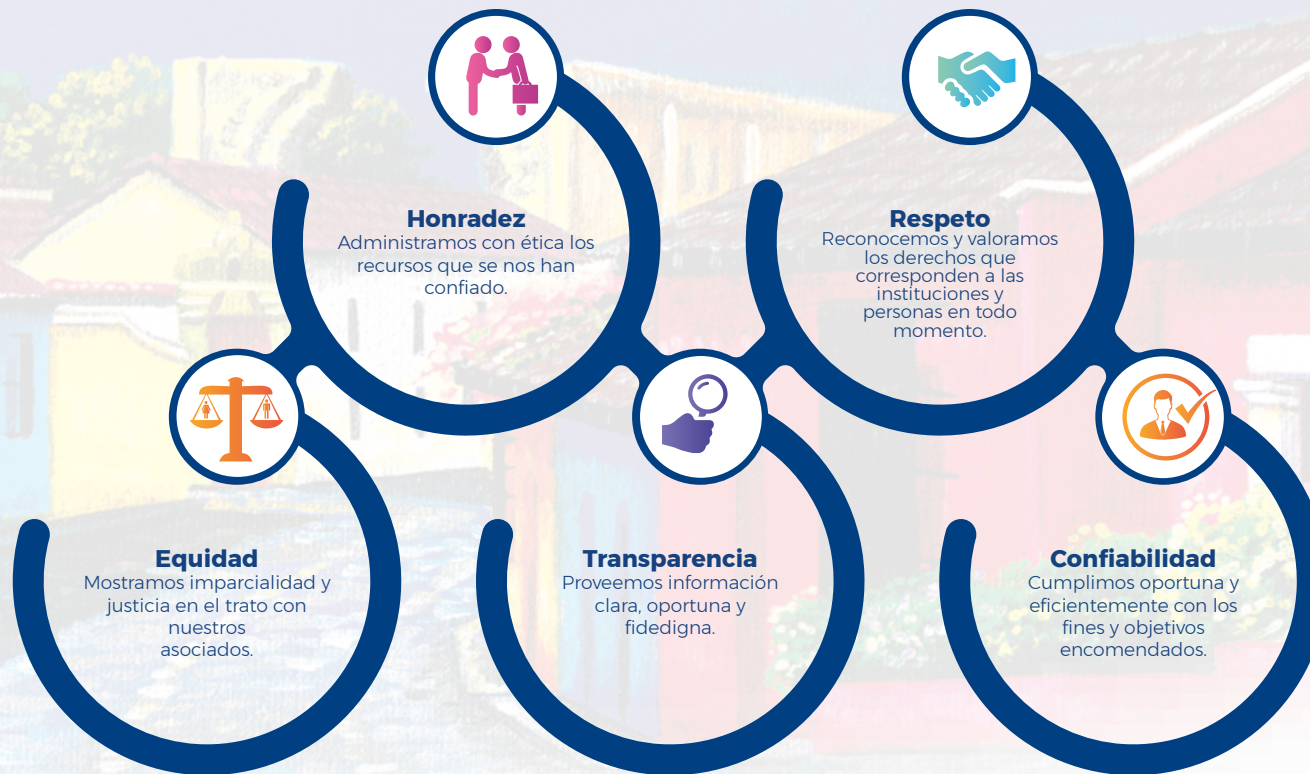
Honradez
Administramos con ética los recursos que se nos han confiado.

Respeto
Reconocemos y valoramos los derechos que corresponden a las instituciones y personas en todo momento.

Equidad
Mostramos imparcialidad y justicia en el trato con nuestros asociados.

Transparencia
Proveemos información clara, oportuna y fidedigna.

Confiabilidad
Cumplimos oportuna y eficientemente con los fines y objetivos encomendados.